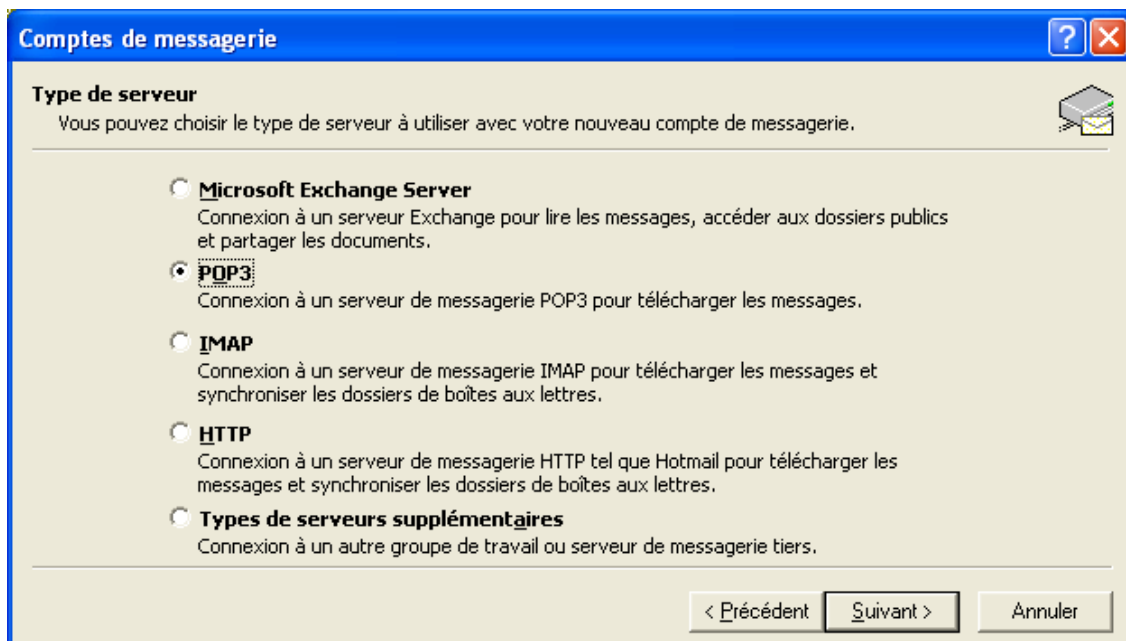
Comptes de messagerie

?

Type de serveur

Vous pouvez choisir le type de serveur à utiliser avec votre nouveau compte de messagerie.

Microsoft Exchange Server

Connexion à un serveur Exchange pour lire les messages, accéder aux dossiers publics et partager les documents.

POP3

Connexion à un serveur de messagerie POP3 pour télécharger les messages.

IMAP

Connexion à un serveur de messagerie IMAP pour télécharger les messages et synchroniser les dossiers de boîtes aux lettres.

HTTP

Connexion à un serveur de messagerie HTTP tel que Hotmail pour télécharger les messages et synchroniser les dossiers de boîtes aux lettres.

Types de serveurs supplémentaires

Connexion à un autre groupe de travail ou serveur de messagerie tiers.

< Précédent | Suivant > | Annuler